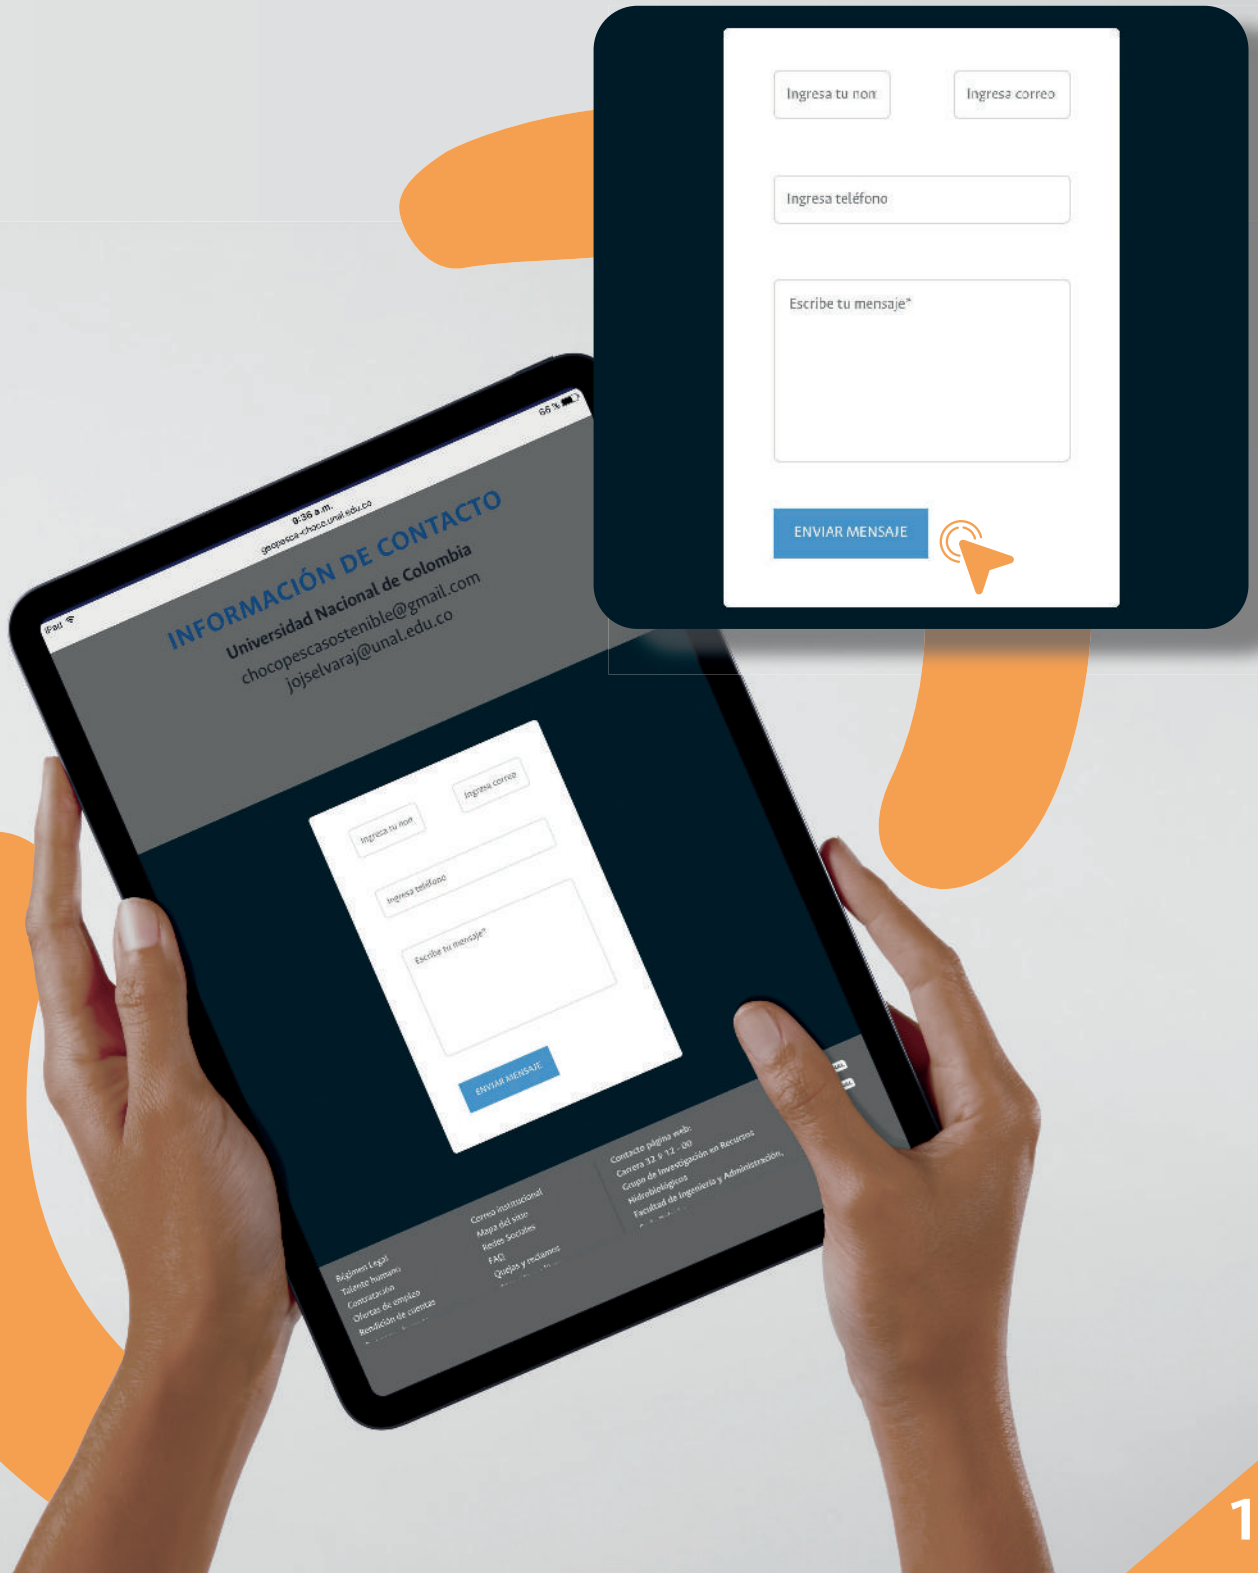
Ingresa tu nom

Ingresa correo

Ingresa teléfono

Escribe tu mensaje*

ENVIAR MENSAJE

iPad

9:36 a.m.

geopesca-choco.unal.edu.co

66 %

INFORMACIÓN DE CONTACTO

Universidad Nacional de Colombia

chocopescasostenible@gmail.com

jojselvaraj@unal.edu.co

Ingresa tu nom

Ingresa correo

Ingresa teléfono

Escribe tu mensaje*

ENVIAR MENSAJE

Régimen Legal
Talento humano
Contratación
Ofertas de empleo
Rendición de cuentas

Correo institucional
Mapa del sitio
Redes Sociales
FAQ
Quejas y reclamos

Contacto página web:
Carrera 32 # 12 - 00
Grupo de Investigación en Recursos Hidrobiológicos
Facultad de Ingeniería y Administración,

1